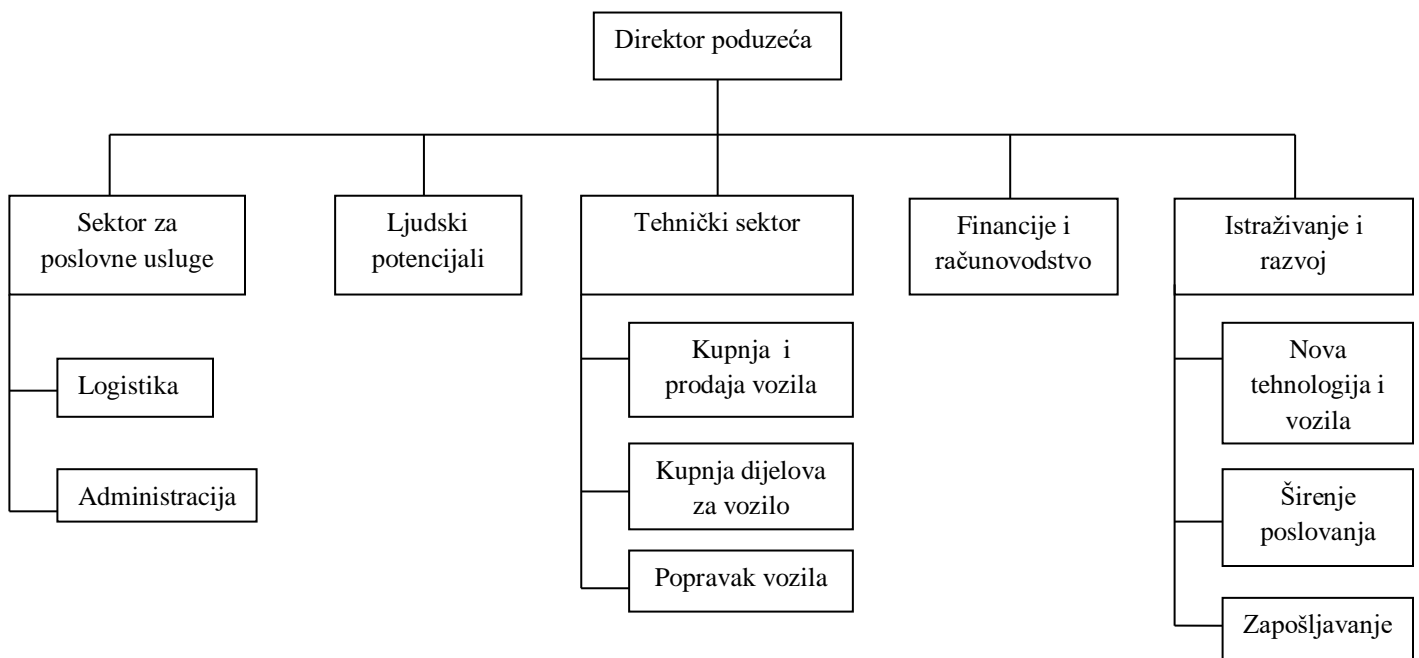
Direktor poduzeća

Sektor za poslovne usluge

Logistika

Administracija

Ljudski potencijali

Tehnički sektor

Kupnja i prodaja vozila

Kupnja dijelova za vozilo

Popravak vozila

Financije i računovodstvo

Istraživanje i razvoj

Nova tehnologija i vozila

Širenje poslovanja

Zapošljavanje